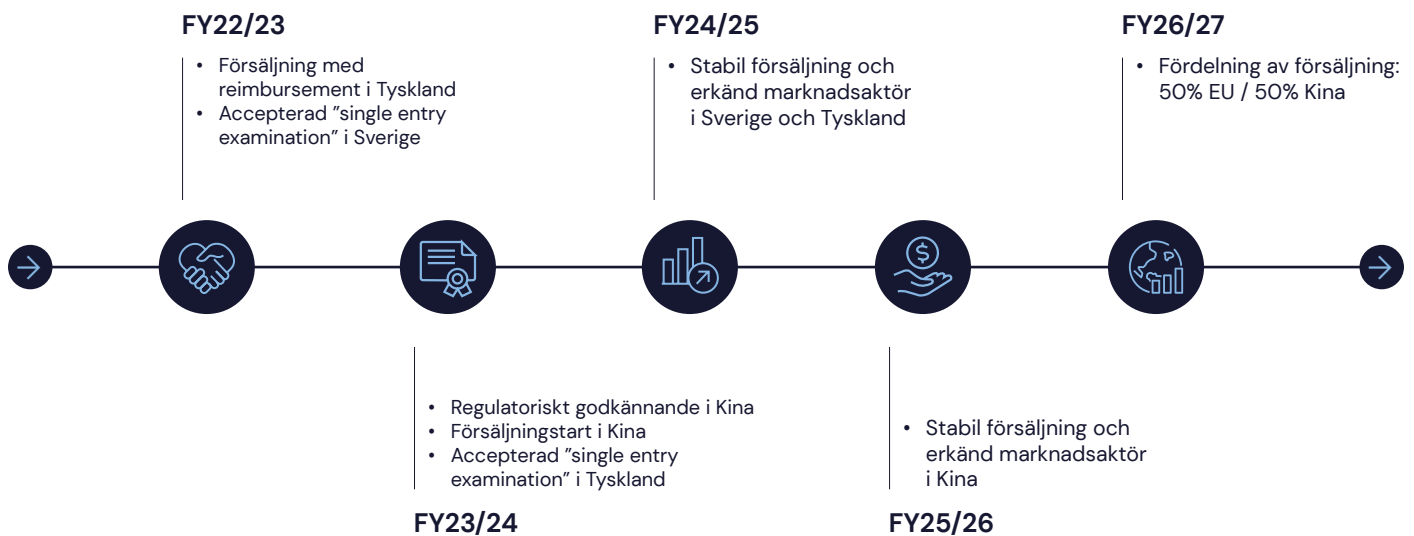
FY22/23

- Försäljning med reimbursement i Tyskland
- Accepterad "single entry examination" i Sverige

FY24/25

- Stabil försäljning och erkänd marknadsaktör i Sverige och Tyskland

FY26/27

- Fördelning av försäljning: 50% EU / 50% Kina

- Regulatoriskt godkännande i Kina
- Försäljningstart i Kina
- Accepterad "single entry examination" i Tyskland

FY23/24

- Stabil försäljning och erkänd marknadsaktör i Kina

FY25/26